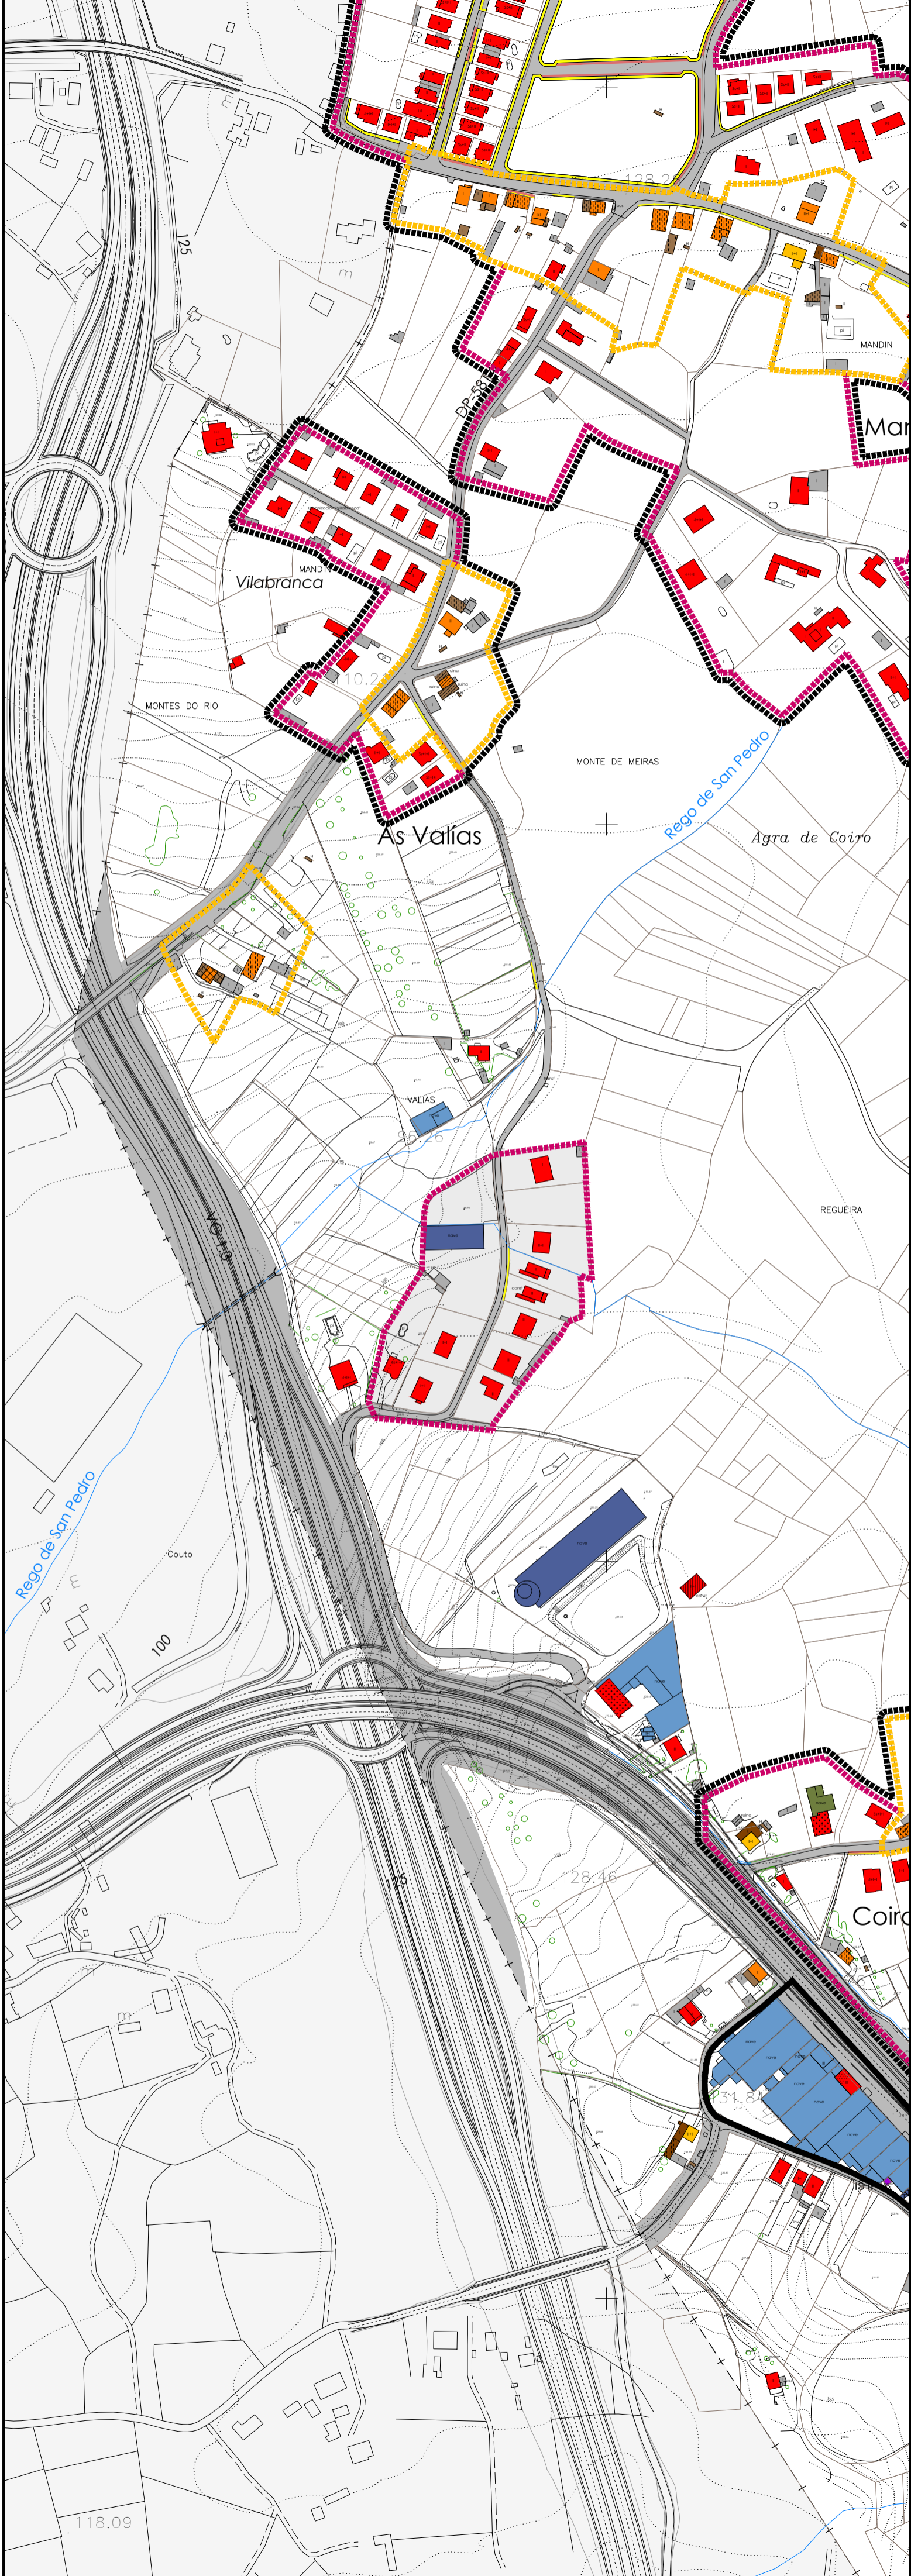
128.2

125

MANDIN

Mar

DP-58

MANDIN

Vilabranca

10.2

MONTES DO RIO

MONTE DE MEIRAS

Rego de San Pedro

Agra de Coiro

As Valías

VALÍAS

REGUEIRA

VG-1.3

Rego de San Pedro

Couto

100

128.46

125

Coiro

118.09